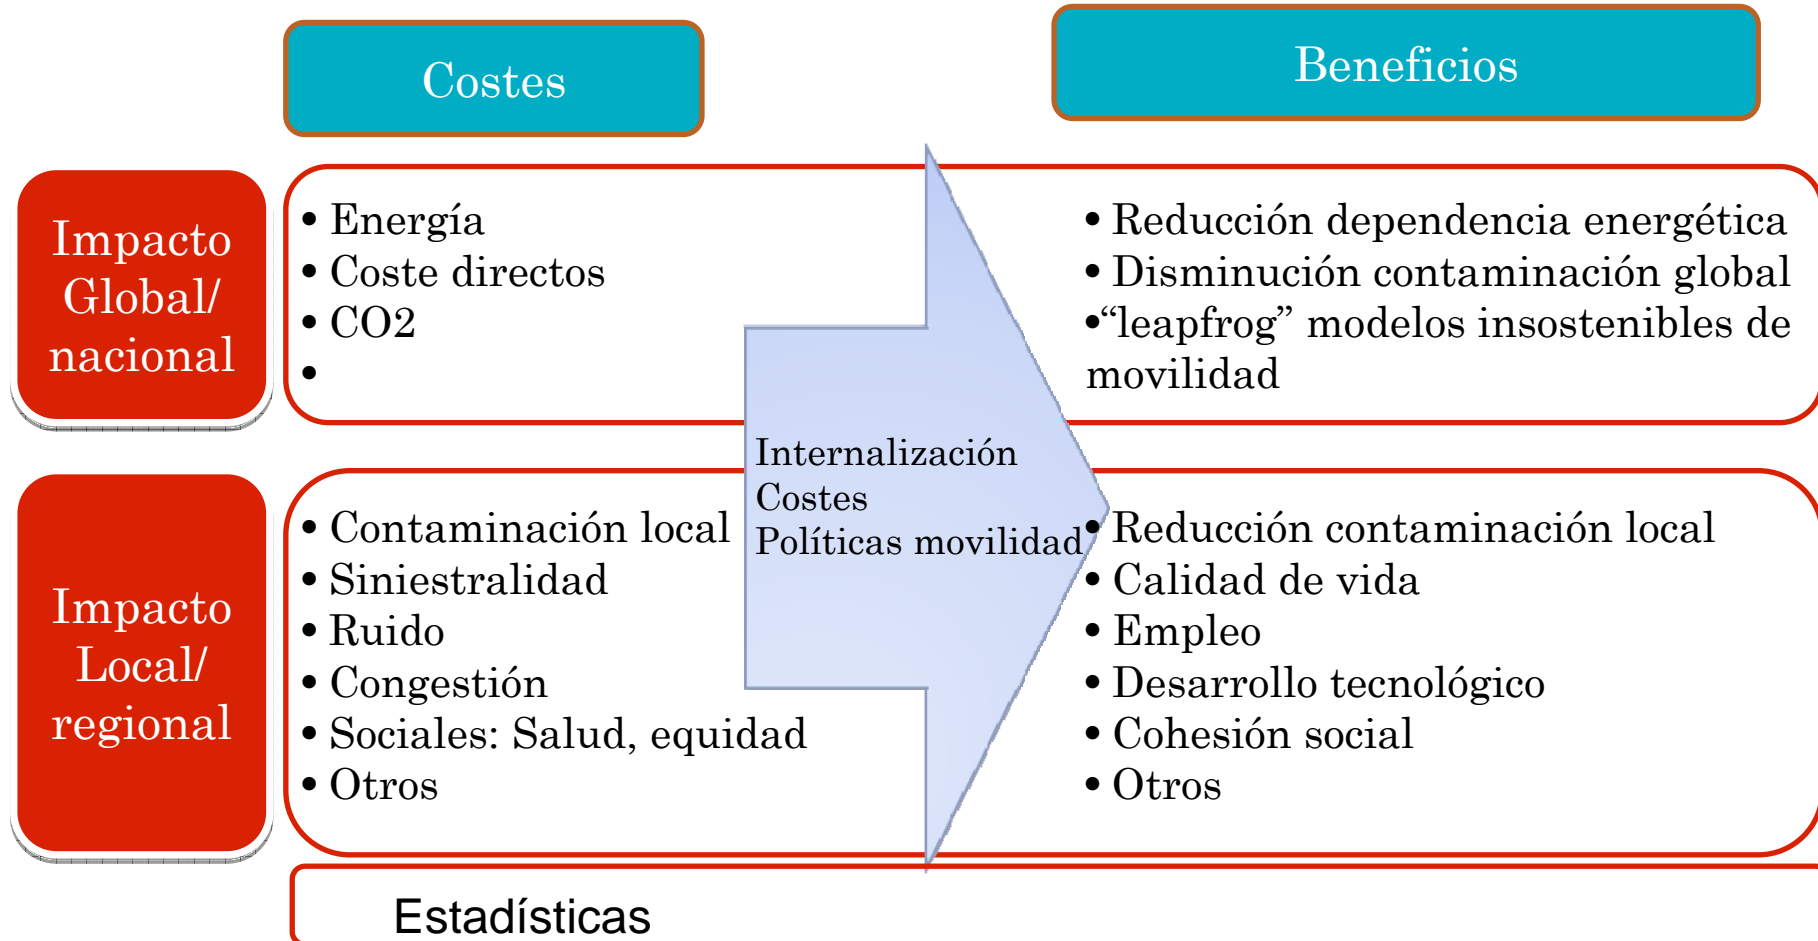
Costes

Beneficios

Impacto Global/ nacional

• Energía
• Coste directos
• CO2
•

• Reducción dependencia energética
• Disminución contaminación global
•“leapfrog” modelos insostenibles de movilidad

Internalización
Costes
Políticas movilidad

Impacto Local/ regional

• Contaminación local
• Siniestralidad
• Ruido
• Congestión
• Sociales: Salud, equidad
• Otros

• Reducción contaminación local
• Calidad de vida
• Empleo
• Desarrollo tecnológico
• Cohesión social
• Otros

Estadísticas